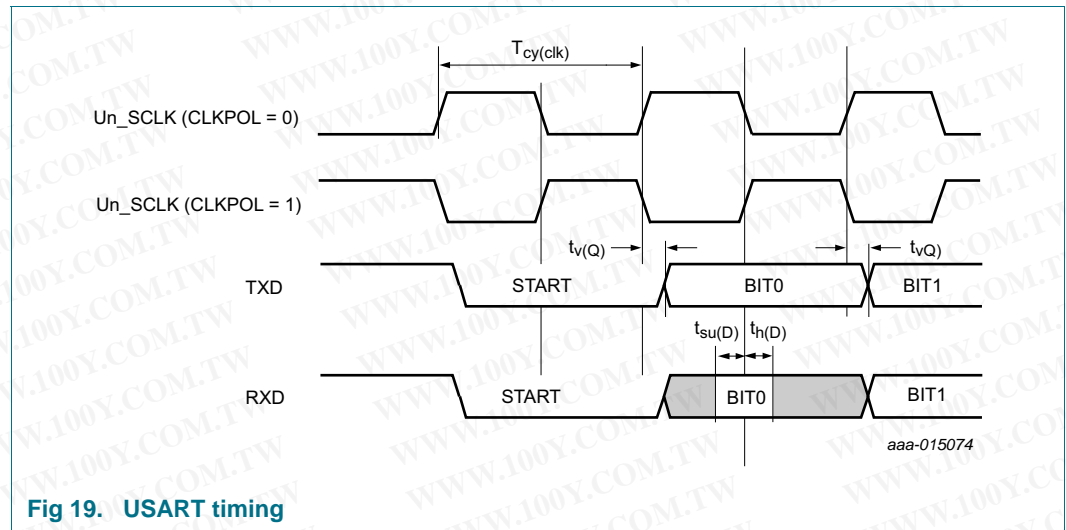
$T_{cy(clk)}$

Un_SCLK (CLKPOL = 0)

Un_SCLK (CLKPOL = 1)

$t_{v(Q)}$

$t_{vQ)}$

TXD

START

BIT0

BIT1

$t_{su(D)}$ $t_{h(D)}$

RXD

START

BIT0

BIT1

aaa-015074

Fig 19. USART timing

WWW.100Y.COM.TW